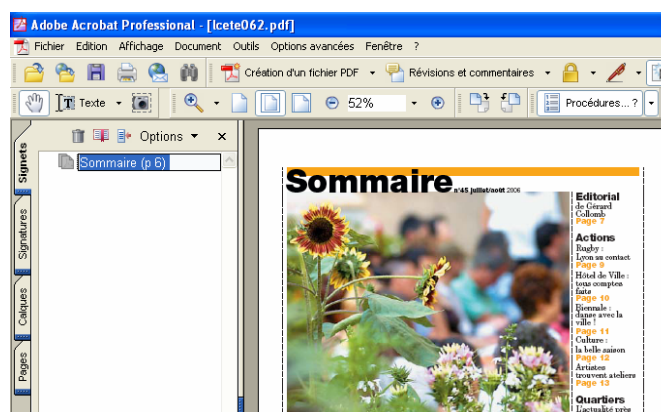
Adobe Acrobat Professional - [lcete062.pdf]

Fichier Edition Affichage Document Outils Options avancées Fenêtre ?

Création d'un fichier PDF Révisions et commentaires

Texte 52% Procédures... ?

Options

Signets Signatures Calques Pages

Sommaire (p 6)

Sommaire n°45 juillet/août 2006

Editorial
de Gérard Collomb
Page 7

Actions
Rugby : Lyon au contact
Page 9
Hôtel de Ville : tous comptes faits
Page 10
Biennale : danse avec la ville !
Page 11
Culture : la belle saison
Page 12
Artistes trouvent ateliers
Page 13

Quartiers
L'actualité près